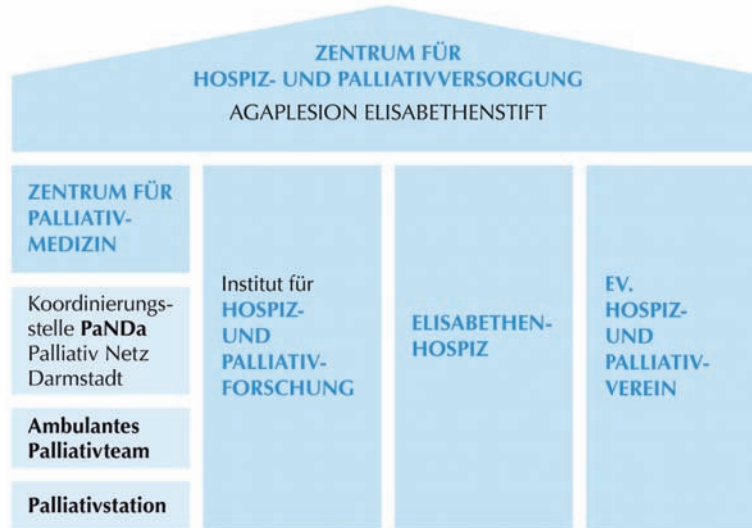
ZENTRUM FÜR
HOSPIZ- UND PALLIATIVVERSORGUNG
AGAPLESION ELISABETHENSTIFT

ZENTRUM FÜR PALLIATIVMEDIZIN

Koordinierungsstelle **PaNDa** Palliativ Netz Darmstadt

**Ambulantes Palliativteam**

**Palliativstation**

Institut für HOSPIZ- UND PALLIATIVFORSCHUNG

ELISABETHENHOSPIZ

EV. HOSPIZ- UND PALLIATIVVEREIN